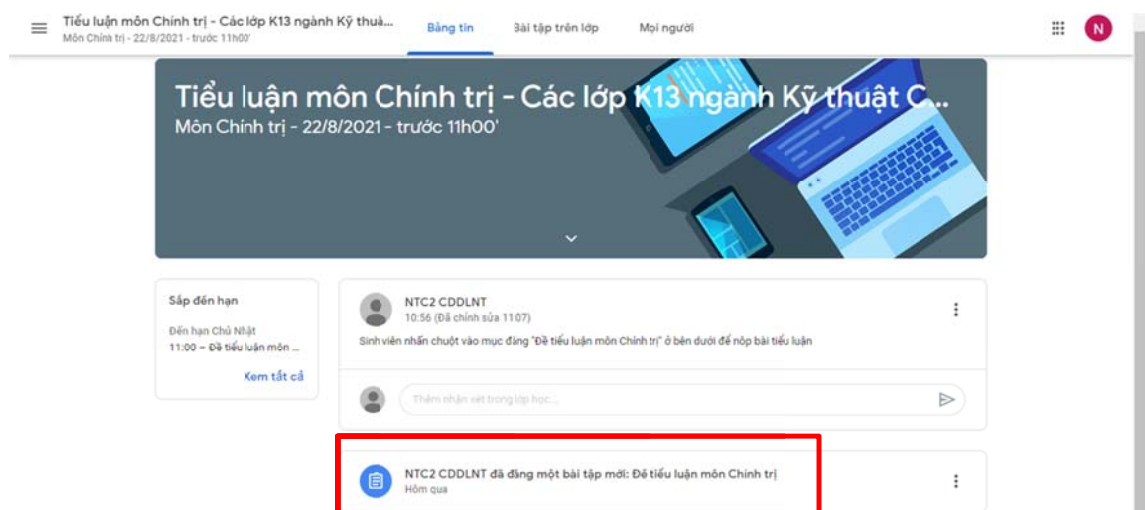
Tiểu luận môn Chính trị - Các lớp K13 ngành Kỹ thuậ...
Môn Chính trị - 22/8/2021 - trước 11h00'

Bảng tin
Bài tập trên lớp
Mọi người

N

Tiểu luận môn Chính trị - Các lớp K13 ngành Kỹ thuật C...
Môn Chính trị - 22/8/2021 - trước 11h00'

Sắp đến hạn
Đến hạn Chủ Nhật
11:00 – Đề tiểu luận môn ...
Xem tất cả

NTC2 CDDLNT
10:56 (Đã chỉnh sửa 11:07)
Sinh viên nhấn chuột vào mục đăng "Đề tiểu luận môn Chính trị" ở bên dưới để nộp bài tiểu luận

Thêm nhận xét trong lớp học...

NTC2 CDDLNT đã đăng một bài tập mới: Đề tiểu luận môn Chính trị
Hôm qua